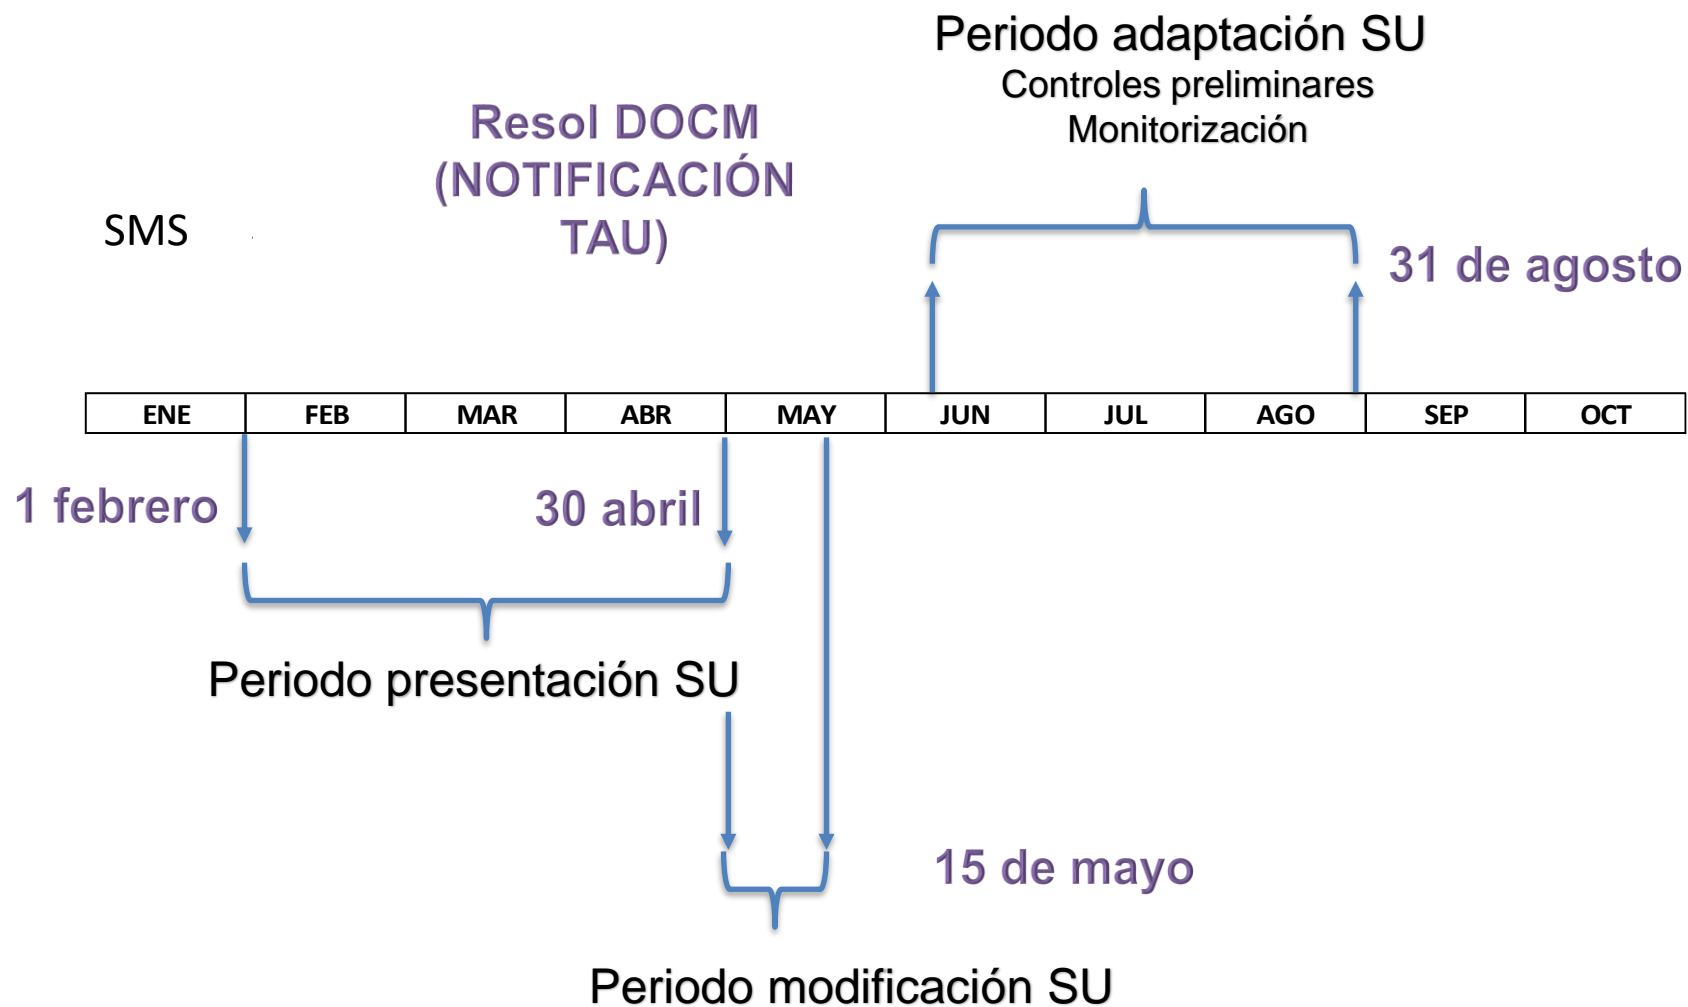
Periodo adaptación SU
Controles preliminares
Monitorización

Resol DOCM (NOTIFICACIÓN TAU)

SMS

31 de agosto

| ENE | FEB | MAR | ABR | MAY | JUN | JUL | AGO | SEP | OCT |
|---|---|---|---|---|---|---|---|---|---|

1 febrero

30 abril

Periodo presentación SU

15 de mayo

Periodo modificación SU